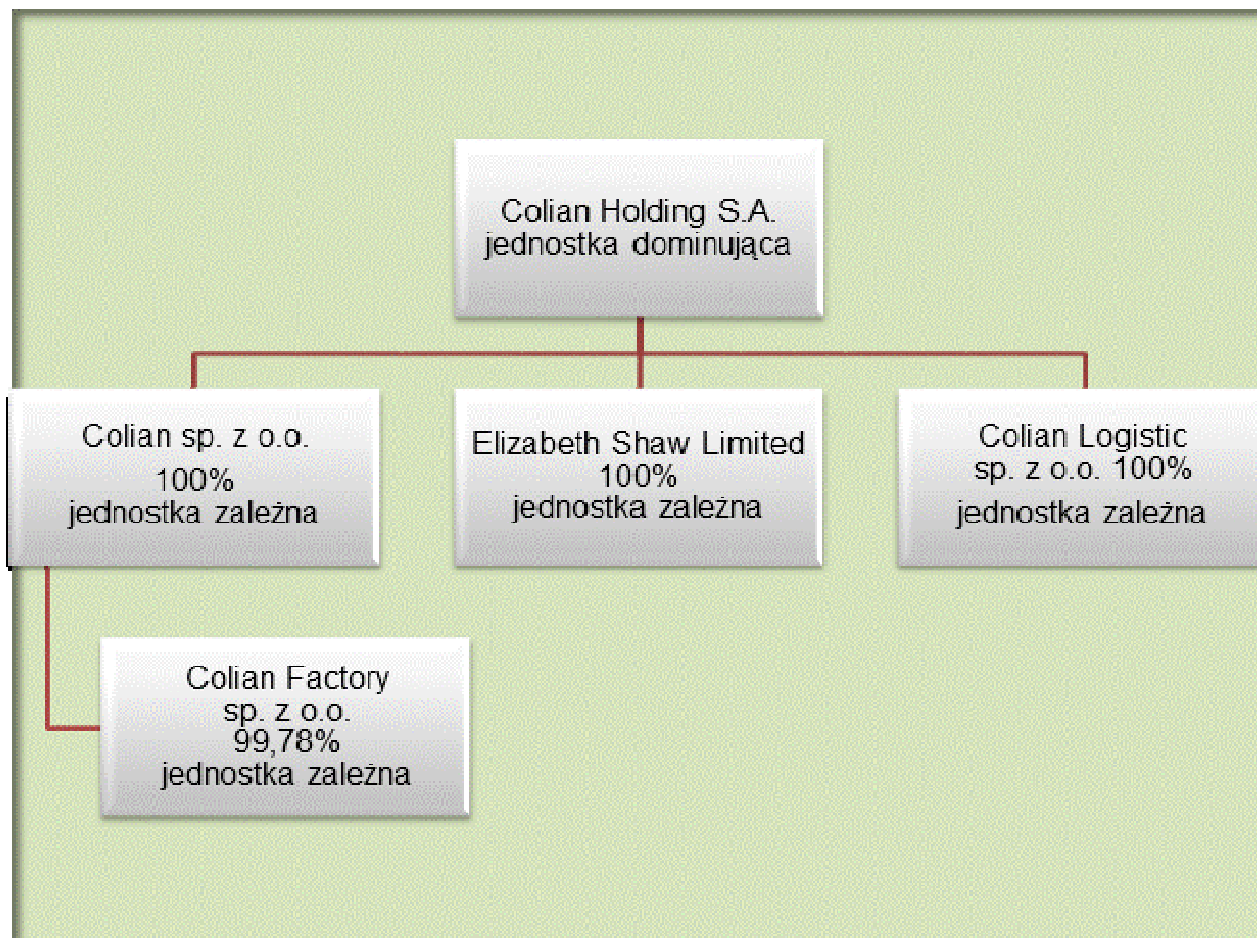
Colian Holding S.A.
jednostka dominująca

Colian sp. z o.o.
100%
jednostka zależna

Elizabeth Shaw Limited
100%
jednostka zależna

Colian Logistic
sp. z o.o. 100%
jednostka zależna

Colian Factory
sp. z o.o.
99,78%
jednostka zależna